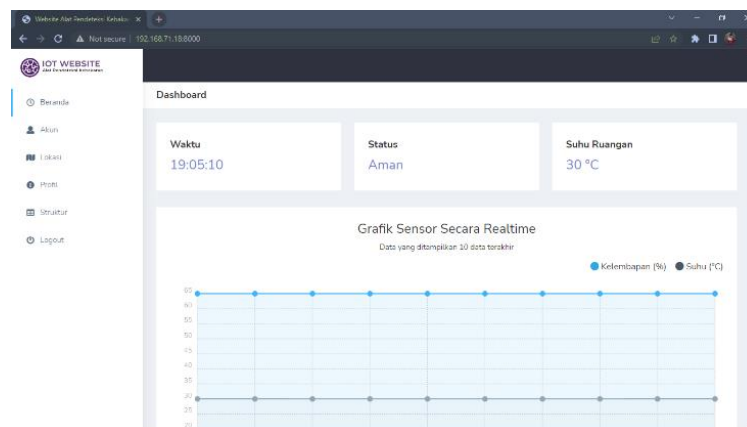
Website Alat Pendeteksi Kebakar ×
Not secure | 192.168.71.18:8000
IOT WEBSITE
Alat Pendeteksi Kebakaran
Beranda
Akun
Lokasi
Profil
Struktur
Logout
Dashboard
Waktu
19:05:10
Status
Aman
Suhu Ruangan
30 °C
Grafik Sensor Secara Realtime
Data yang ditampilkan 10 data terakhir
Kelembapan (%) Suhu (°C)
60
55
50
45
40
35
30
25
20